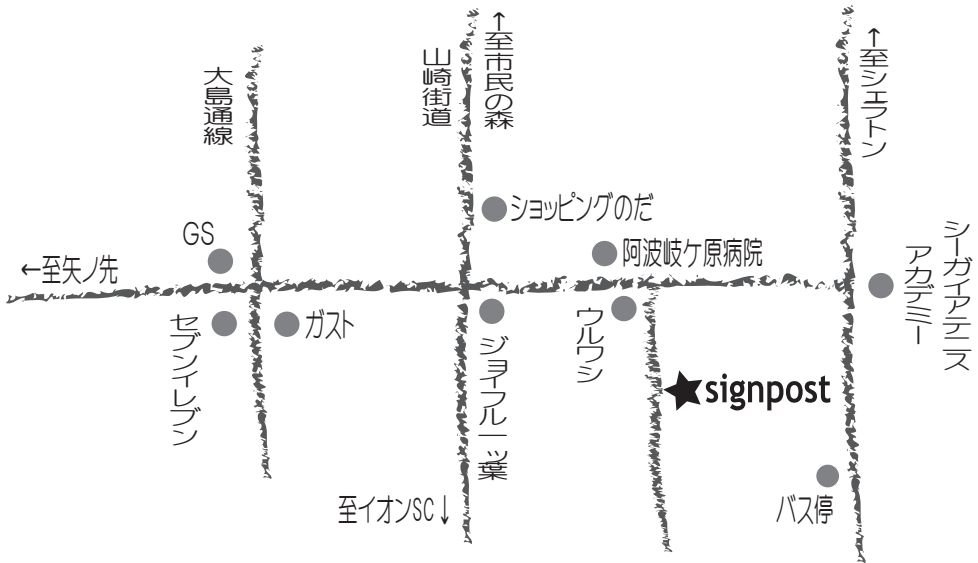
大島通線

山崎街道

↑至市民の森

↑至シェラトン

ショッピングのだ

GS

阿波岐ケ原病院

シーガイアテニスアカデミー

←至矢ノ先

セブンイレブン

ガスト

ジョイフル一ッ葉

ウルワシ

signpost

バス停

至イオンSC↓